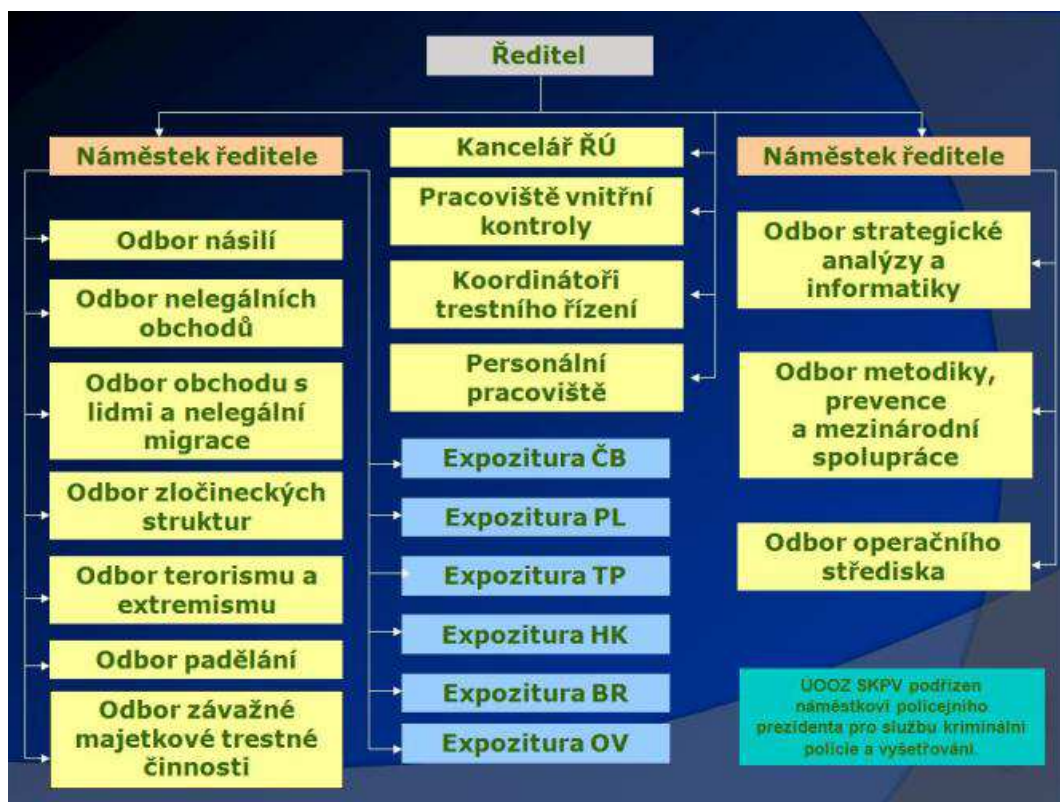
Ředitel

Náměstek ředitele

Odbor násilí

Odbor nelegálních obchodů

Odbor obchodu s lidmi a nelegální migrace

Odbor zločineckých struktur

Odbor terorismu a extremismu

Odbor padělání

Odbor závažné majetkové trestné činnosti

Kancelář ŘÚ

Pracoviště vnitřní kontroly

Koordinátoři trestního řízení

Personální pracoviště

Expozitura ČB

Expozitura PL

Expozitura TP

Expozitura HK

Expozitura BR

Expozitura OV

Náměstek ředitele

Odbor strategické analýzy a informatiky

Odbor metodiky, prevence a mezinárodní spolupráce

Odbor operačního střediska

ÚOOZ SKPV podřízen náměstkovi policejního prezidenta pro službu kriminální policie a vyšetřování.